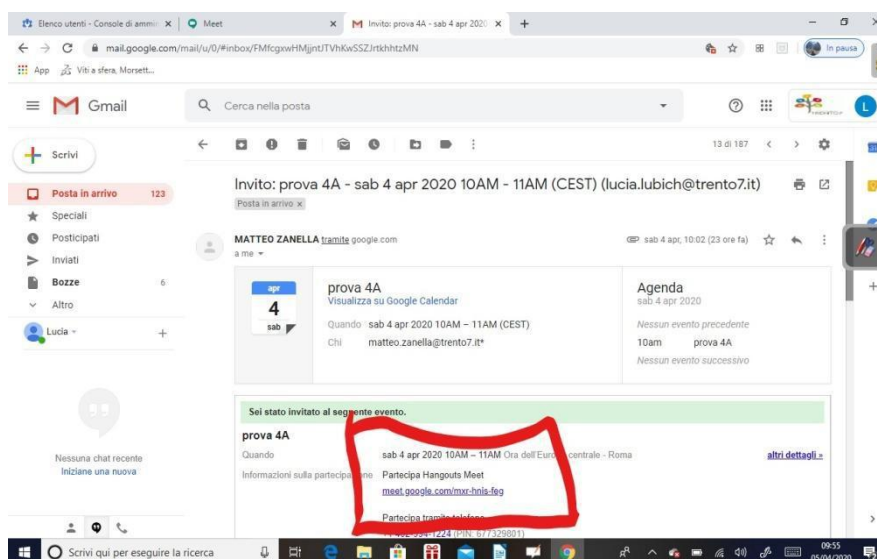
Elenco utenti - Console di ammi ×
Meet ×
Invito: prova 4A - sab 4 apr 2020 ×
+

mail.google.com/mail/u/0/#inbox/FMfcgxwHMjjntJTVhKwSSZJrtkhhtzMN

In pausa

App
Viti a sfera, Morsett...

Gmail

Cerca nella posta

L

Scrivi

Posta in arrivo 123
Speciali
Posticipati
Inviati
Bozze 6
Altro

Lucia

13 di 187

Invito: prova 4A - sab 4 apr 2020 10AM - 11AM (CEST) (lucia.lubich@trento7.it)
Posta in arrivo ×

MATTEO ZANELLA tramite google.com
a me

sab 4 apr, 10:02 (23 ore fa)

apr
4
sab

prova 4A
Visualizza su Google Calendar

Quando sab 4 apr 2020 10AM – 11AM (CEST)
Chi matteo.zanella@trento7.it*

Agenda
sab 4 apr 2020

Nessun evento precedente
10am prova 4A
Nessun evento successivo

Sei stato invitato al seguente evento.

prova 4A

Quando sab 4 apr 2020 10AM – 11AM Ora dell'Europa centrale - Roma
altri dettagli »

Informazioni sulla partecipazione Partecipa Hangouts Meet
meet.google.com/mxr-hnis-feg

Partecipa tramite telefono
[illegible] 224 (PIN: 677329801)

Nessuna chat recente
Iniziane una nuova

Scrivi qui per eseguire la ricerca

09:55
05/04/2020